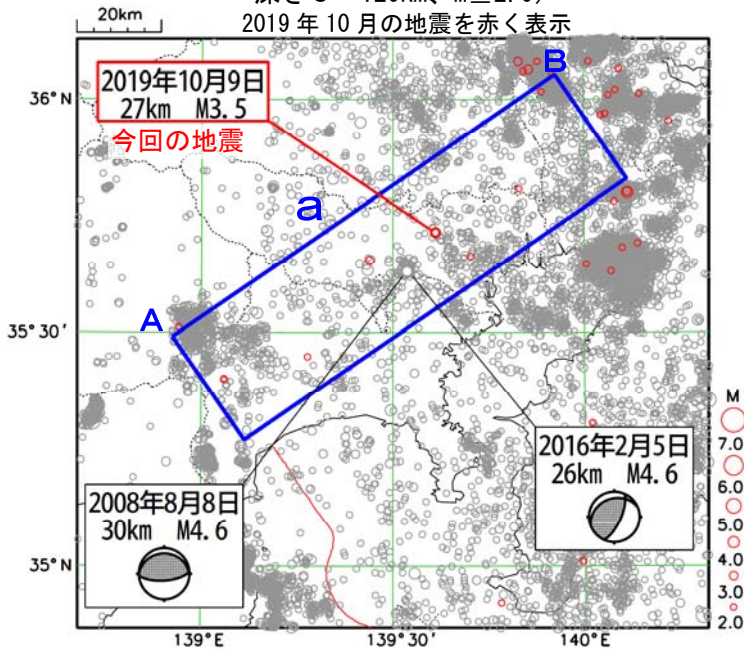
深さ～120km、M≧2.0
2019 年 10 月の地震を赤く表示

20km

2019年10月9日
27km M3.5
今回の地震

36° N
35° 30′
35° N

a
A
B

2016年2月5日
26km M4.6

2008年8月8日
30km M4.6

139° E
139° 30′
140° E

M
7.0
6.0
5.0
4.0
3.0
2.0